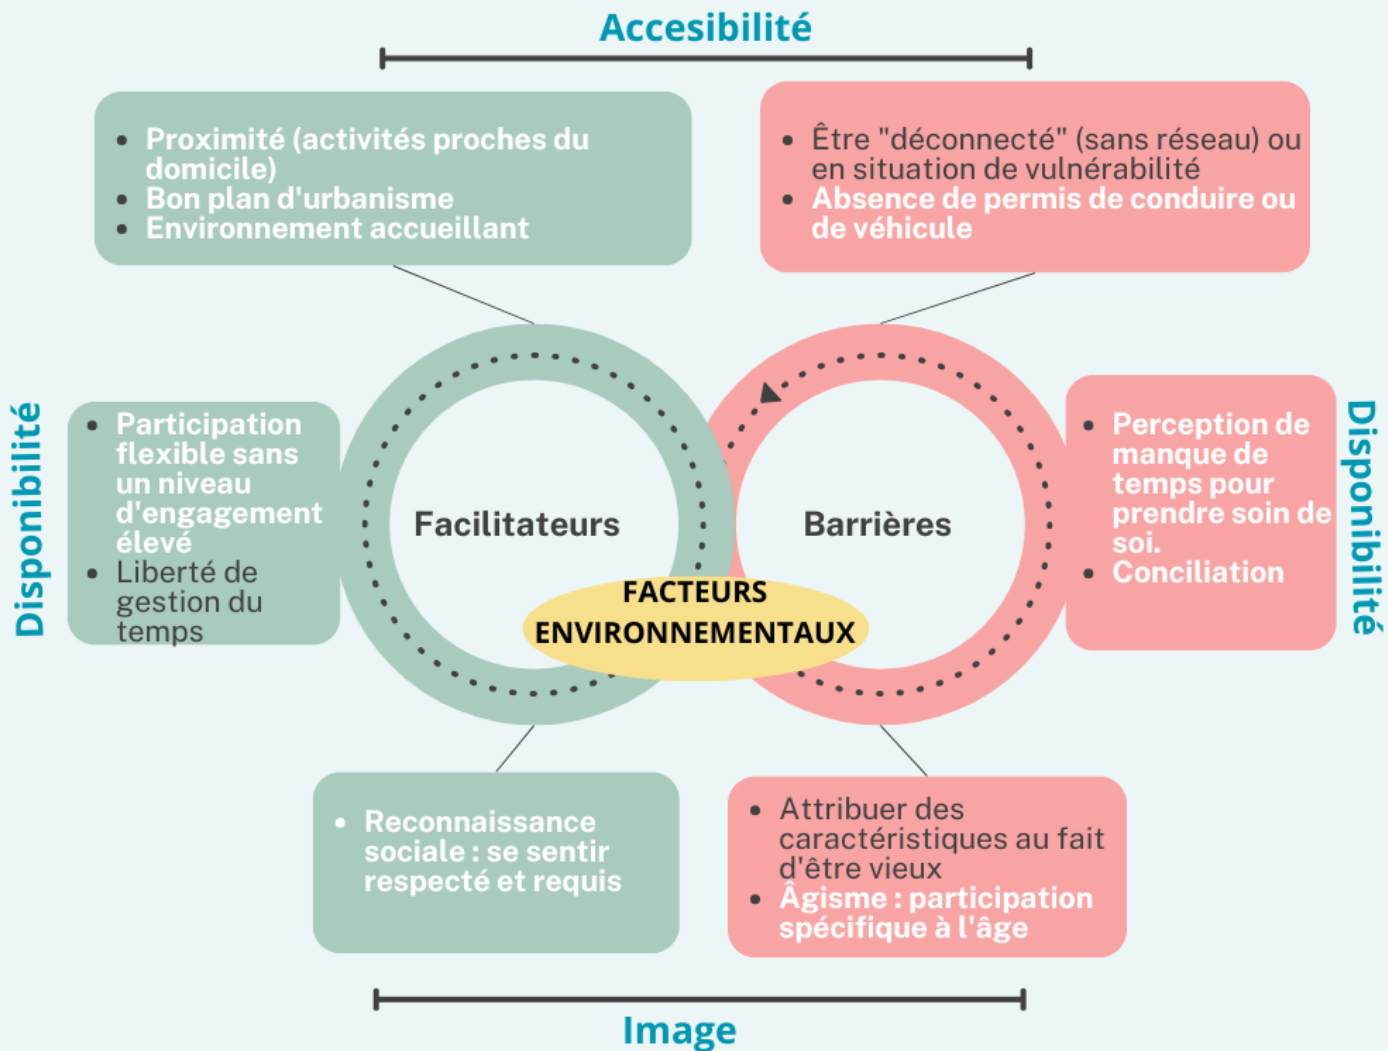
Accesibilité

- Proximité (activités proches du domicile)
- Bon plan d'urbanisme
- Environnement accueillant

- Être "déconnecté" (sans réseau) ou en situation de vulnérabilité
- Absence de permis de conduire ou de véhicule

Disponibilité

- Participation flexible sans un niveau d'engagement élevé
- Liberté de gestion du temps

Facilitateurs

Barrières

FACTEURS ENVIRONNEMENTAUX

- Perception de manque de temps pour prendre soin de soi.
- Conciliation

Disponibilité

- Reconnaissance sociale : se sentir respecté et requis

- Attribuer des caractéristiques au fait d'être vieux
- Âgisme : participation spécifique à l'âge

Image